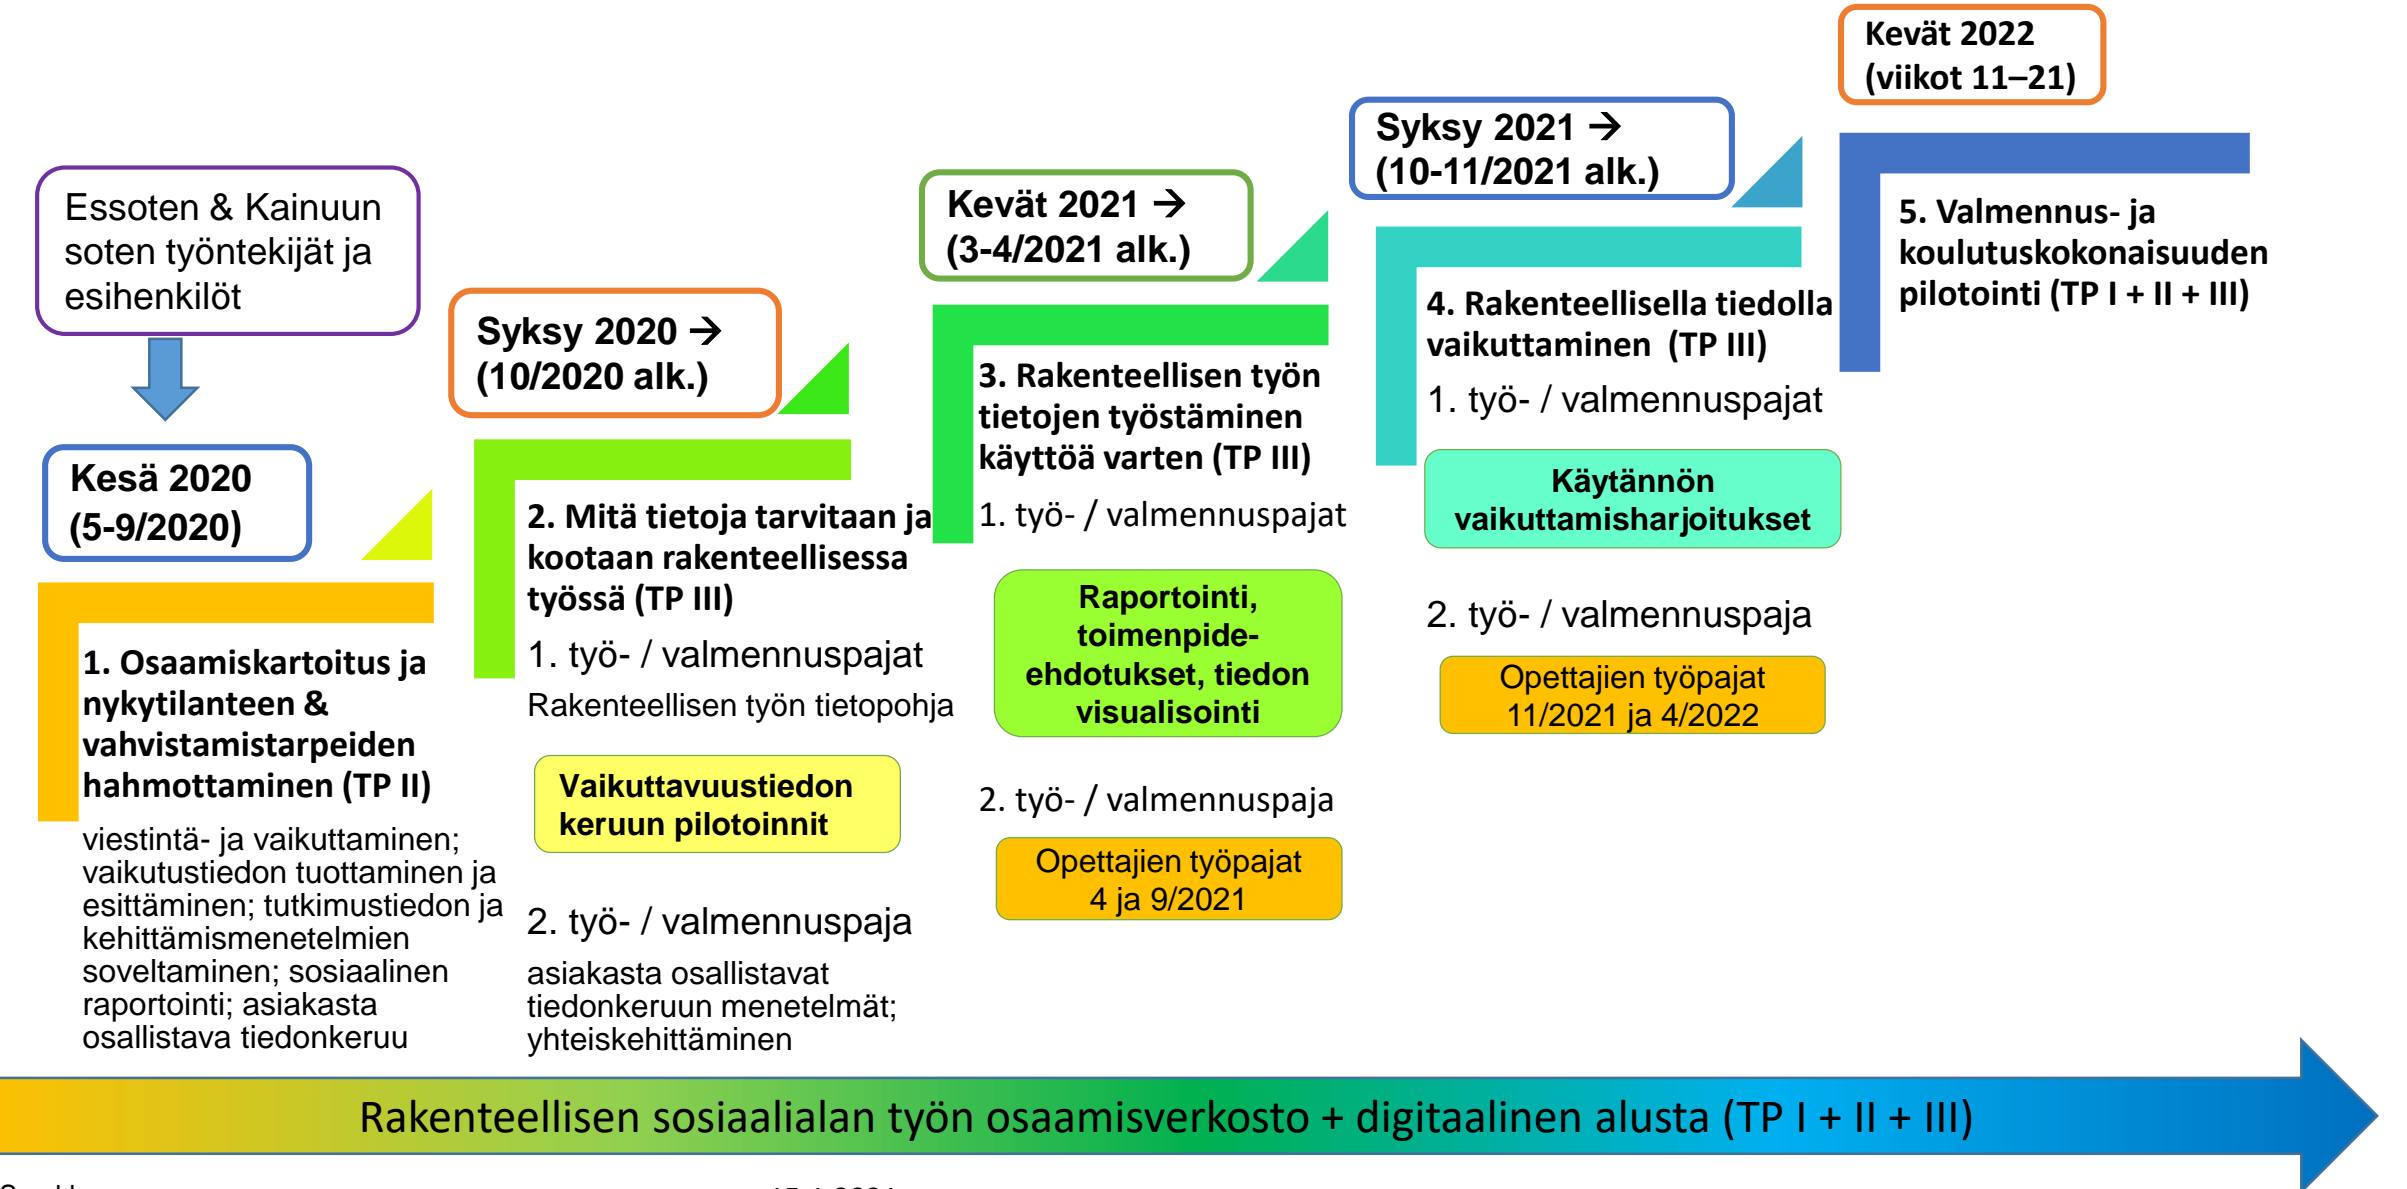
Essoten & Kainuun soten työntekijät ja esihenkilöt

Kesä 2020 (5-9/2020)

1. Osaamiskartoitus ja nykytilanteen & vahvistamistarpeiden hahmottaminen (TP II)

viestintä- ja vaikuttaminen; vaikutustiedon tuottaminen ja esittäminen; tutkimustiedon ja kehittämismenetelmien soveltaminen; sosiaalinen raportointi; asiakasta osallistava tiedonkeruu

Syksy 2020 → (10/2020 alk.)

2. Mitä tietoja tarvitaan ja kootaan rakenteellisessa työssä (TP III)

1. työ- / valmennuspajat

Rakenteellisen työn tietopohja

Vaikuttavuustiedon keruun pilotoinnit

2. työ- / valmennuspaja

asiakasta osallistavat tiedonkeruun menetelmät; yhteiskehittäminen

Kevät 2021 → (3-4/2021 alk.)

3. Rakenteellisen työn tietojen työstäminen käyttöä varten (TP III)

1. työ- / valmennuspajat

Raportointi, toimenpide-ehdotukset, tiedon visualisointi

2. työ- / valmennuspaja

Opettajien työpajat 4 ja 9/2021

Syksy 2021 → (10-11/2021 alk.)

4. Rakenteellisella tiedolla vaikuttaminen (TP III)

1. työ- / valmennuspajat

Käytännön vaikuttamisharjoitukset

2. työ- / valmennuspaja

Opettajien työpajat 11/2021 ja 4/2022

Kevät 2022 (viikot 11–21)

5. Valmennus- ja koulutuskokonaisuuden pilotointi (TP I + II + III)

Rakenteellisen sosiaalialan työn osaamisverkosto + digitaalinen alusta (TP I + II + III)

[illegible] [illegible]